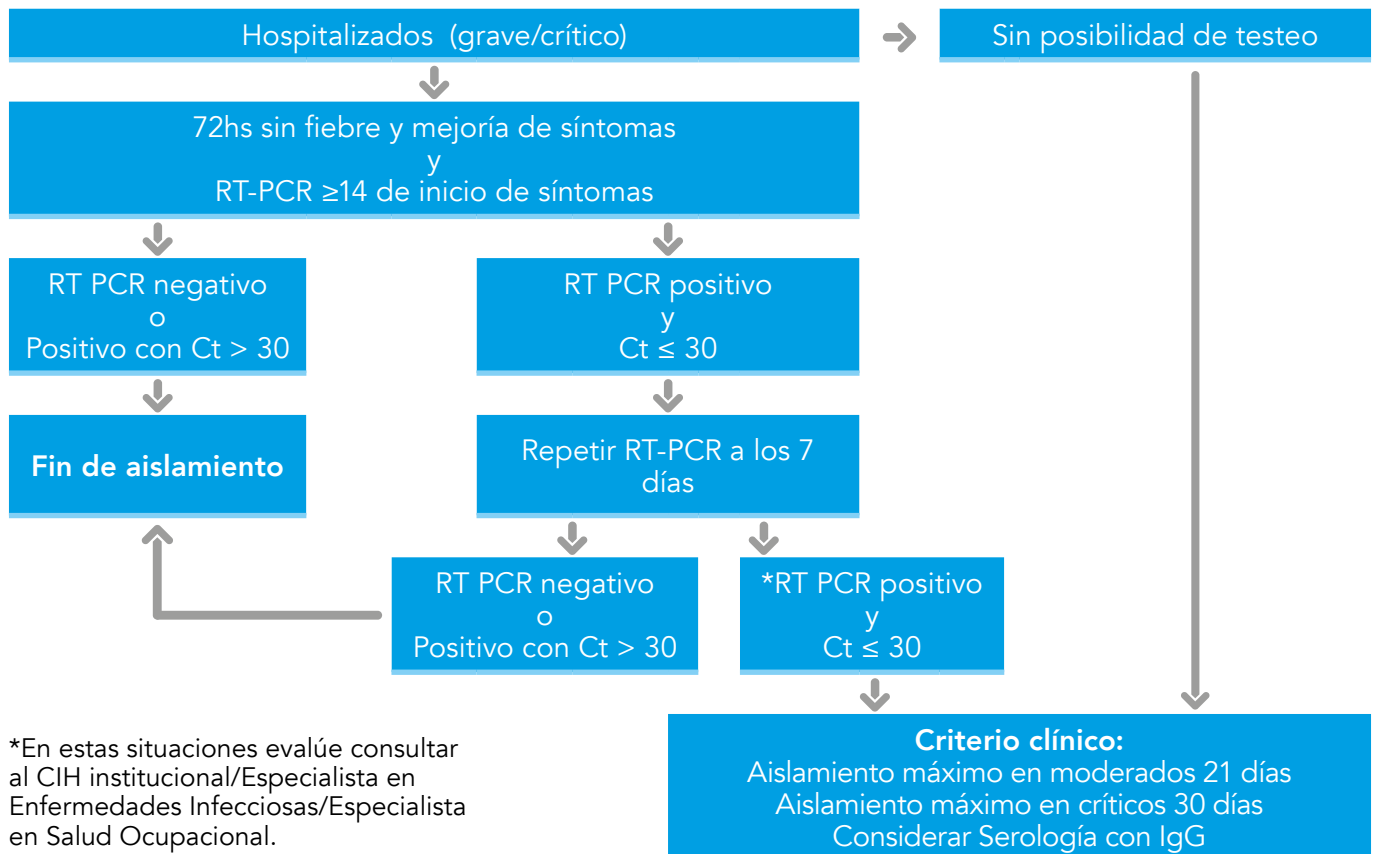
Hospitalizados (grave/crítico)

Sin posibilidad de testeo

72hs sin fiebre y mejoría de síntomas
y
RT-PCR ≥14 de inicio de síntomas

RT PCR negativo
o
Positivo con Ct > 30

Fin de aislamiento

RT PCR positivo
y
Ct ≤ 30

Repetir RT-PCR a los 7 días

RT PCR negativo
o
Positivo con Ct > 30

*RT PCR positivo
y
Ct ≤ 30

*En estas situaciones evalúe consultar al CIH institucional/Especialista en Enfermedades Infecciosas/Especialista en Salud Ocupacional.

Criterio clínico:
Aislamiento máximo en moderados 21 días
Aislamiento máximo en críticos 30 días
Considerar Serología con IgG